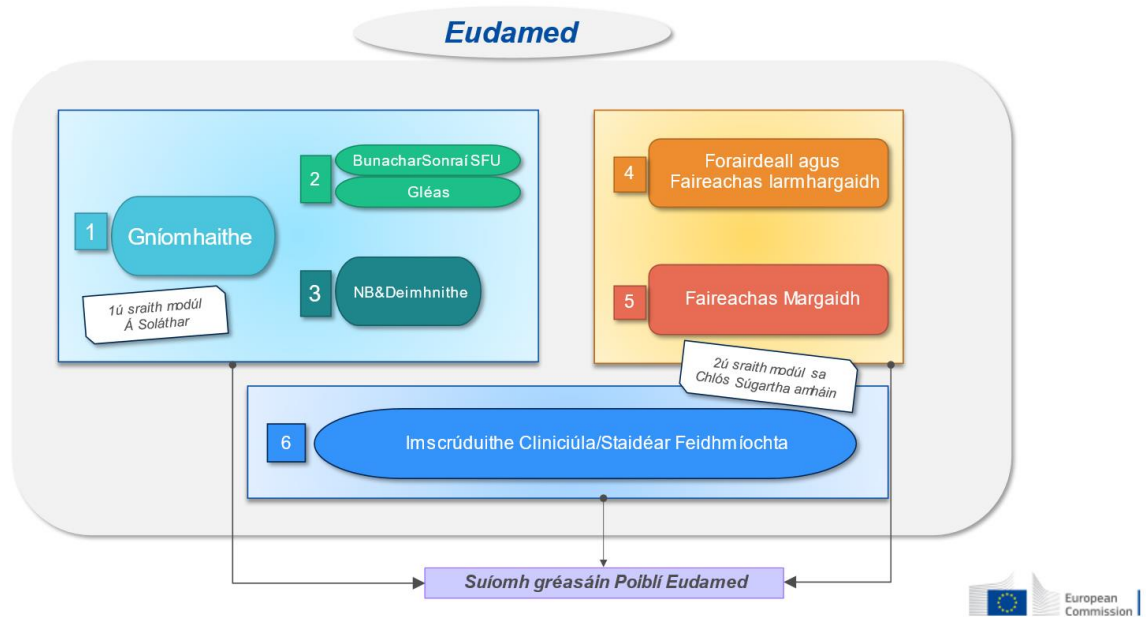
Eudamed

1 Gníomhaithe

2 BunacharSonraí SFU

Gléas

3 NB&Deimhnithe

1ú sraith modúl Á Soláthar

4 Forairdeall agus Faireachas Iarmhargaidh

5 Faireachas Margaidh

2ú sraith modúl sa Chlós Súgartha amháin

6 Imscrúduithe Cliniciúla/Staidéar Feidhmíochta

Suíomh gréasáin Poiblí Eudamed

European Commission